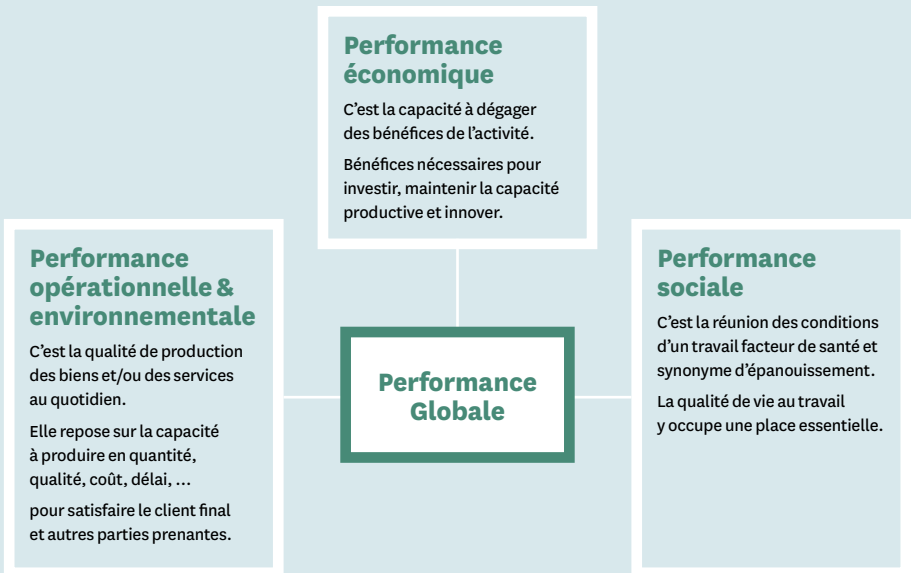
Performance économique

C'est la capacité à dégager des bénéfices de l'activité.

Bénéfices nécessaires pour investir, maintenir la capacité productive et innover.

Performance opérationnelle & environnementale

C'est la qualité de production des biens et/ou des services au quotidien.

Elle repose sur la capacité à produire en quantité, qualité, coût, délai, …

pour satisfaire le client final et autres parties prenantes.

Performance Globale

Performance sociale

C'est la réunion des conditions d'un travail facteur de santé et synonyme d'épanouissement.

La qualité de vie au travail y occupe une place essentielle.